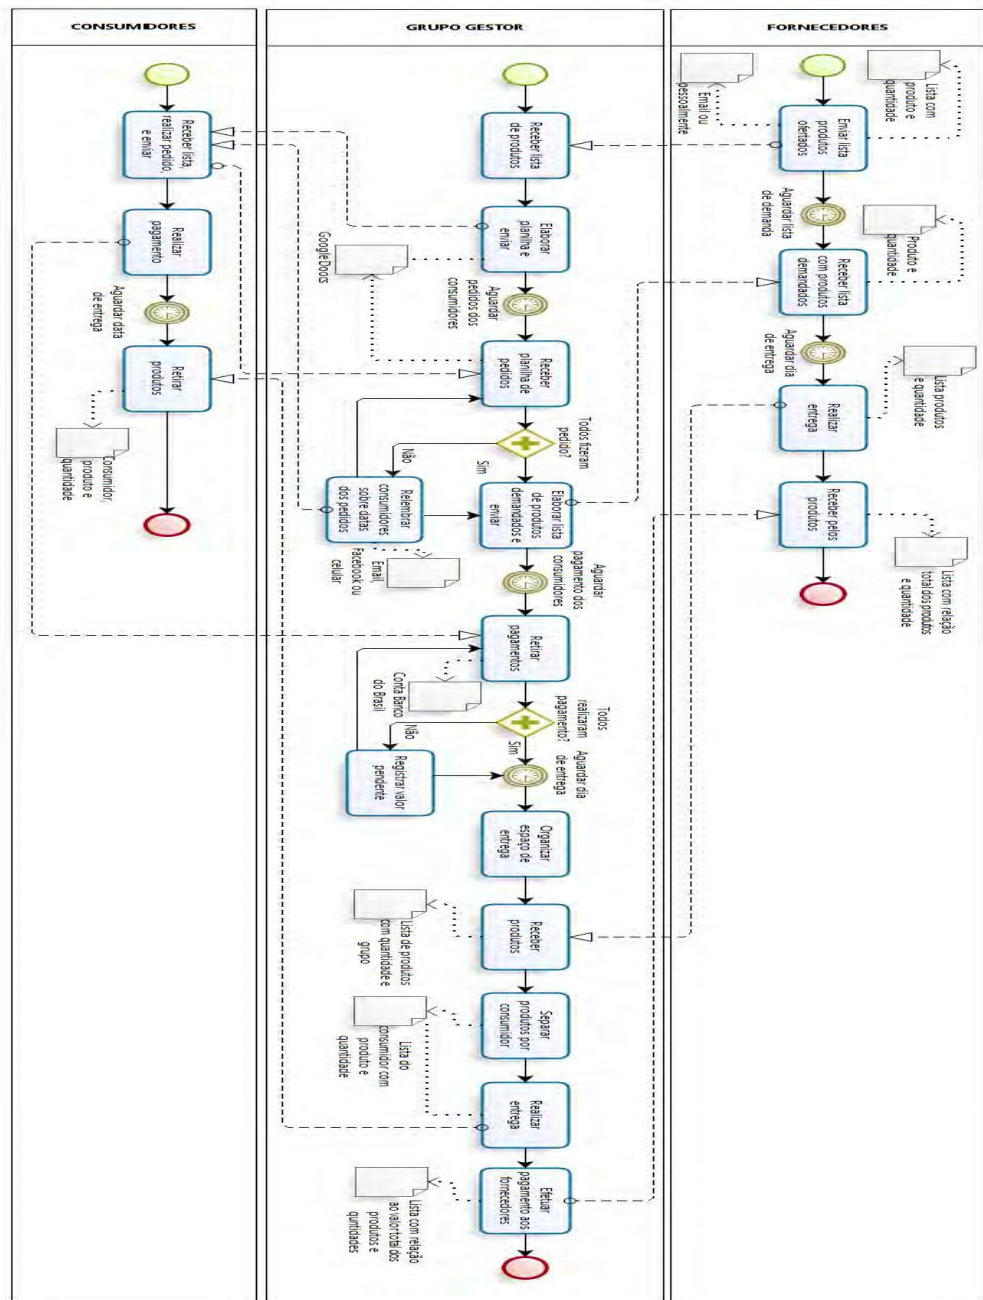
CONSUMIDORES

GRUPO GESTOR

FORNECEDORES

Receber lista, realizar pedido, e enviar

Realizar pagamento

Aguardar data de entrega

Retirar produtos

Consumidor, produto e quantidade

Receber lista de produtos

Elaborar planilha e enviar

Google Docs

Aguardar pedidos dos consumidores

Receber planilha de pedidos

Todos fizeram pedido?

Não

Sim

Relembrar consumidores sobre datas dos pedidos

Email, Facebook ou celular

Elaborar lista de produtos demandados e enviar

Aguardar pagamento dos consumidores

Retirar pagamentos

Conta Banco do Brasil

Todos realizaram pagamento?

Não

Sim

Registrar valor pendente

Aguardar dia de entrega

Organizar espaço de entrega

Receber produtos

Lista de produtos com quantidade e grupo

Separar produtos por consumidor

Lista do consumidor com produto e quantidade

Realizar entrega

Efetuar pagamento aos fornecedores

Lista com relação ao valor total dos produtos e quantidades

Email ou pessoalmente

Enviar lista produtos ofertados

Lista com produto e quantidade

Aguardar lista de demanda

Receber lista com produtos demandados

Produto e quantidade

Aguardar dia de entrega

Realizar entrega

Lista produtos e quantidade

Receber pelos produtos

Lista com relação total dos produtos e quantidade